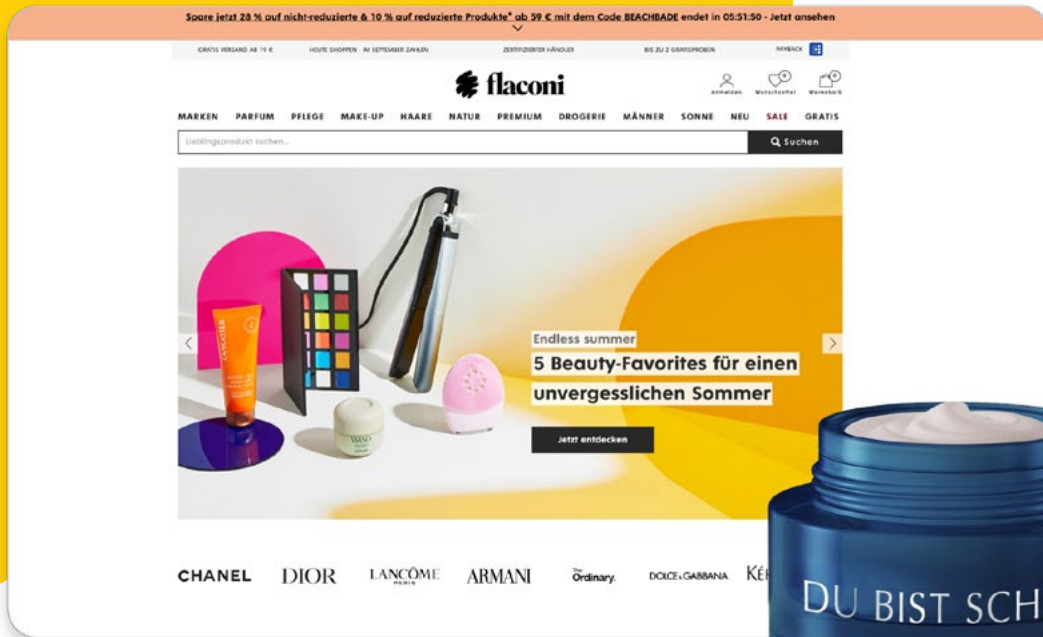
Spare jetzt 28 % auf nicht-reduzierte & 10 % auf reduzierte Produkte* ab 59 € mit dem Code BEACHBADE endet in 05:51:50 - Jetzt ansehen

GRATIS VERSAND AB 19 € HEUTE SHOPPEN · IM SEPTEMBER ZAHLEN ZERTIFIZIERTER HÄNDLER BIS ZU 2 GRATISPROBEN PAYBACK

flaconi

Anmelden Wunschzettel Warenkorb

MARKEN PARFUM PFLEGE MAKE-UP HAARE NATUR PREMIUM DROGERIE MÄNNER SONNE NEU SALE GRATIS

Lieblingsprodukt suchen...

Suchen

LANCASTER

Endless summer

5 Beauty-Favorites für einen unvergesslichen Sommer

Jetzt entdecken

CHANEL DIOR LANCÔME PARIS ARMANI The Ordinary. DOLCE & GABBANA KÉ

DU BIST SCH